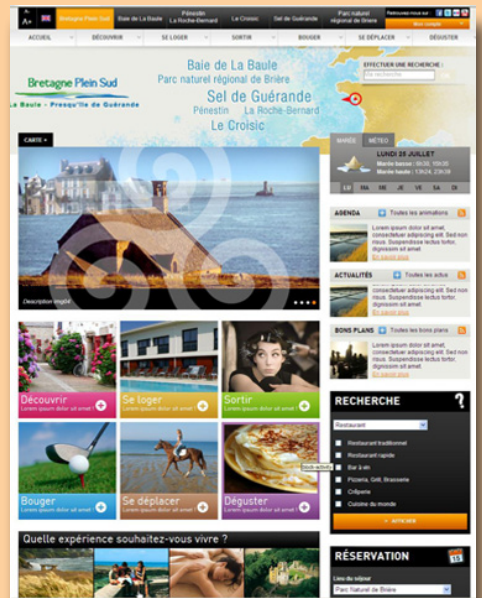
A- A+ Bretagne Plein Sud | Baie de La Baule | Pénestin La Roche-Bernard | Le Croisic | Sel de Guérande | Parc naturel régional de Brière | Retrouvez-nous sur : | Mon compte

ACCUEIL | DÉCOUVRIR | SE LOGER | SORTIR | BOUGER | SE DÉPLACER | DÉGUSTER

Bretagne Plein Sud
La Baule - Presqu'île de Guérande

Baie de La Baule
Parc naturel régional de Brière
Sel de Guérande
Pénestin La Roche-Bernard
Le Croisic

EFFECTUER UNE RECHERCHE :
Ma recherche

CARTE +

Description image

MARÉE | MÉTÉO
LUNDI 25 JUILLET
Marée basse : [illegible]
Marée haute : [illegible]
LU MA ME JE VE SA DI

AGENDA + Toutes les animations
Lorem ipsum dolor sit amet, consectetuer adipiscing elit. Sed non risus. Suspendisse lectus tortor, dignissim sit amet.
En savoir plus

ACTUALITÉS + Toutes les actus
Lorem ipsum dolor sit amet, consectetuer adipiscing elit. Sed non risus. Suspendisse lectus tortor, dignissim sit amet.
En savoir plus

BONS PLANS + Tous les bons plans
Lorem ipsum dolor sit amet, consectetuer adipiscing elit. Sed non risus. Suspendisse lectus tortor, dignissim sit amet.
En savoir plus

Découvrir
Lorem ipsum dolor sit amet
Se loger
Lorem ipsum dolor sit amet
Sortir
Lorem ipsum dolor sit amet
Bouger
Lorem ipsum dolor sit amet
Se déplacer
Lorem ipsum dolor sit amet
Déguster
Lorem ipsum dolor sit amet

RECHERCHE
Restaurant
Restaurant traditionnel
Restaurant rapide
Bar à vin
Pizzeria, Grill, Brasserie
Crêperie
Cuisine du monde
+ AFFICHER

Quelle expérience souhaitez-vous vivre ?

RÉSERVATION
Lieu du séjour
Parc Naturel de Brière